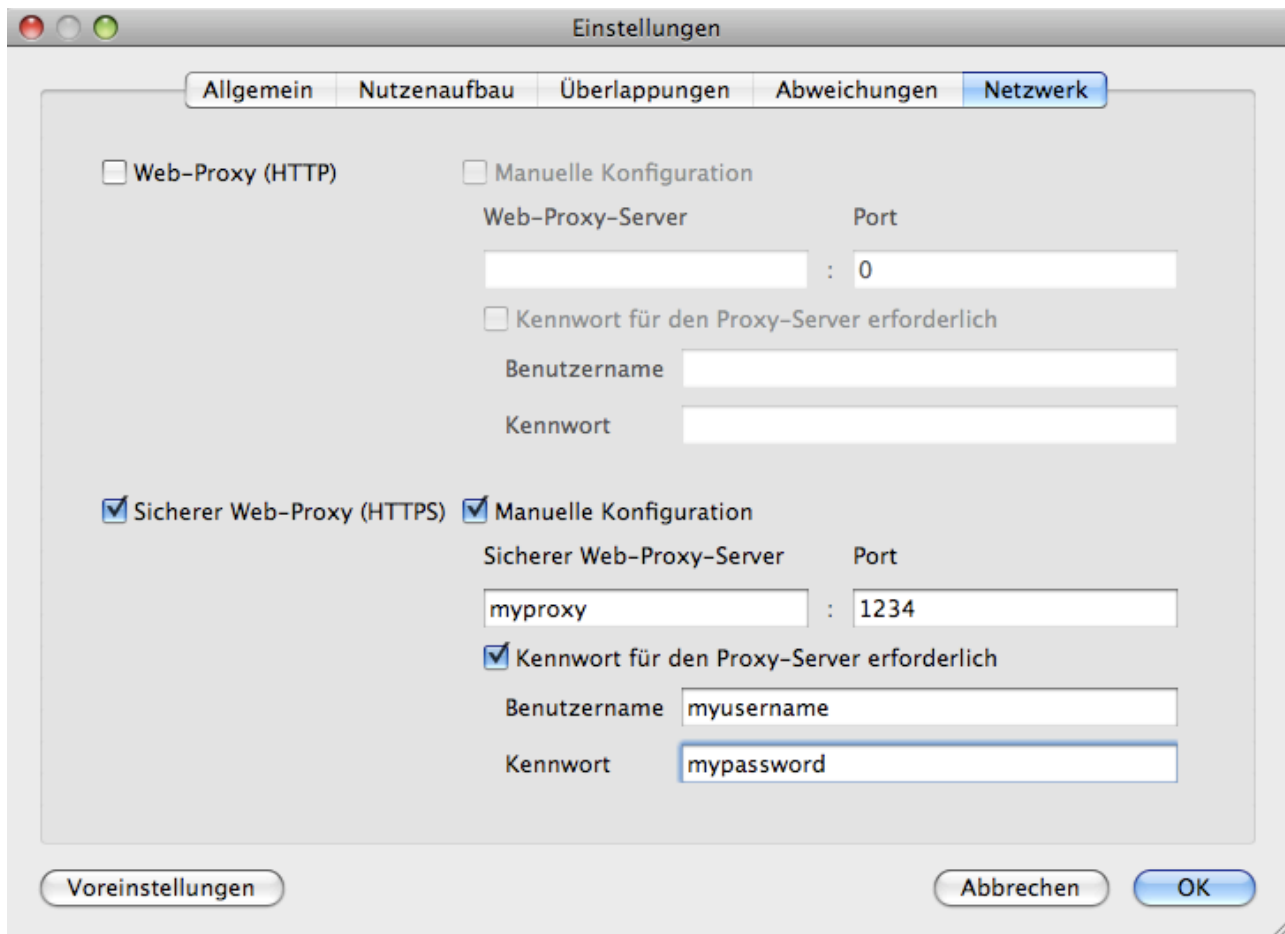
Einstellungen

Allgemein | Nutzenaufbau | Überlappungen | Abweichungen | Netzwerk

Web-Proxy (HTTP)

Manuelle Konfiguration

Web-Proxy-Server

Port

: 0

Kennwort für den Proxy-Server erforderlich

Benutzername

Kennwort

Sicherer Web-Proxy (HTTPS)

Manuelle Konfiguration

Sicherer Web-Proxy-Server

Port

myproxy : 1234

Kennwort für den Proxy-Server erforderlich

Benutzername myusername

Kennwort mypassword

Voreinstellungen

Abbrechen

OK